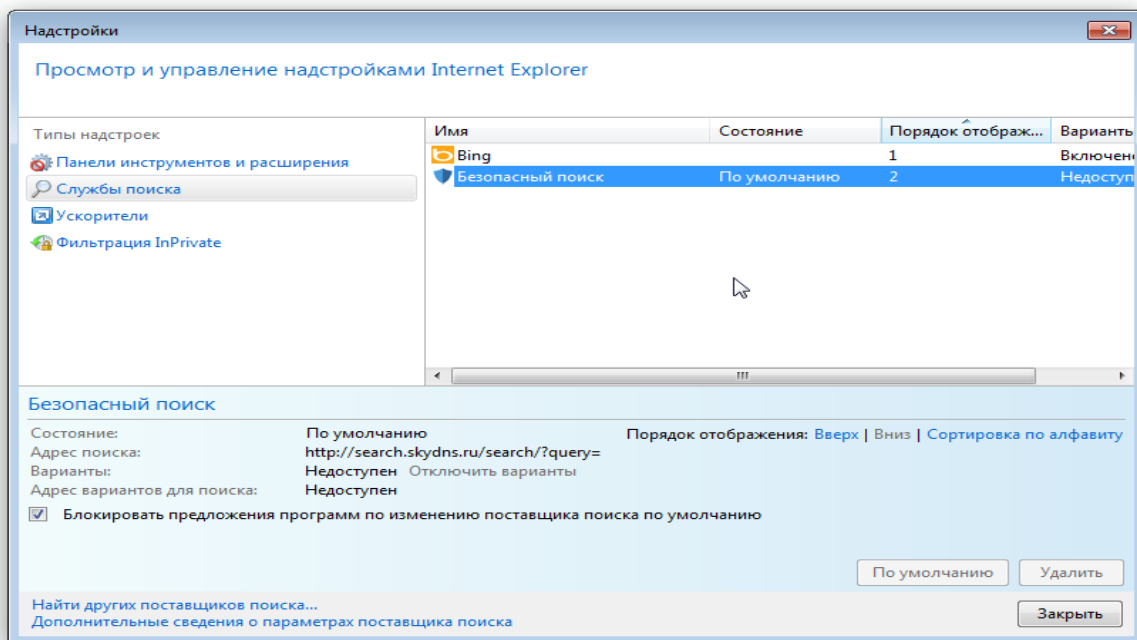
Надстройки

Просмотр и управление надстройками Internet Explorer

Типы надстроек

Панели инструментов и расширения

Службы поиска

Ускорители

Фильтрация InPrivate

| Имя | Состояние | Порядок отображ... | Варианты |
|---|---|---|---|
| Bing | | 1 | Включен |
| Безопасный поиск | По умолчанию | 2 | Недоступ |

Безопасный поиск

Состояние: По умолчанию

Адрес поиска: http://search.skydns.ru/search/?query=

Варианты: Недоступен Отключить варианты

Адрес вариантов для поиска: Недоступен

Порядок отображения: Вверх | Вниз | Сортировка по алфавиту

Блокировать предложения программ по изменению поставщика поиска по умолчанию

По умолчанию

Удалить

Найти других поставщиков поиска...

Дополнительные сведения о параметрах поставщика поиска

Закрыть